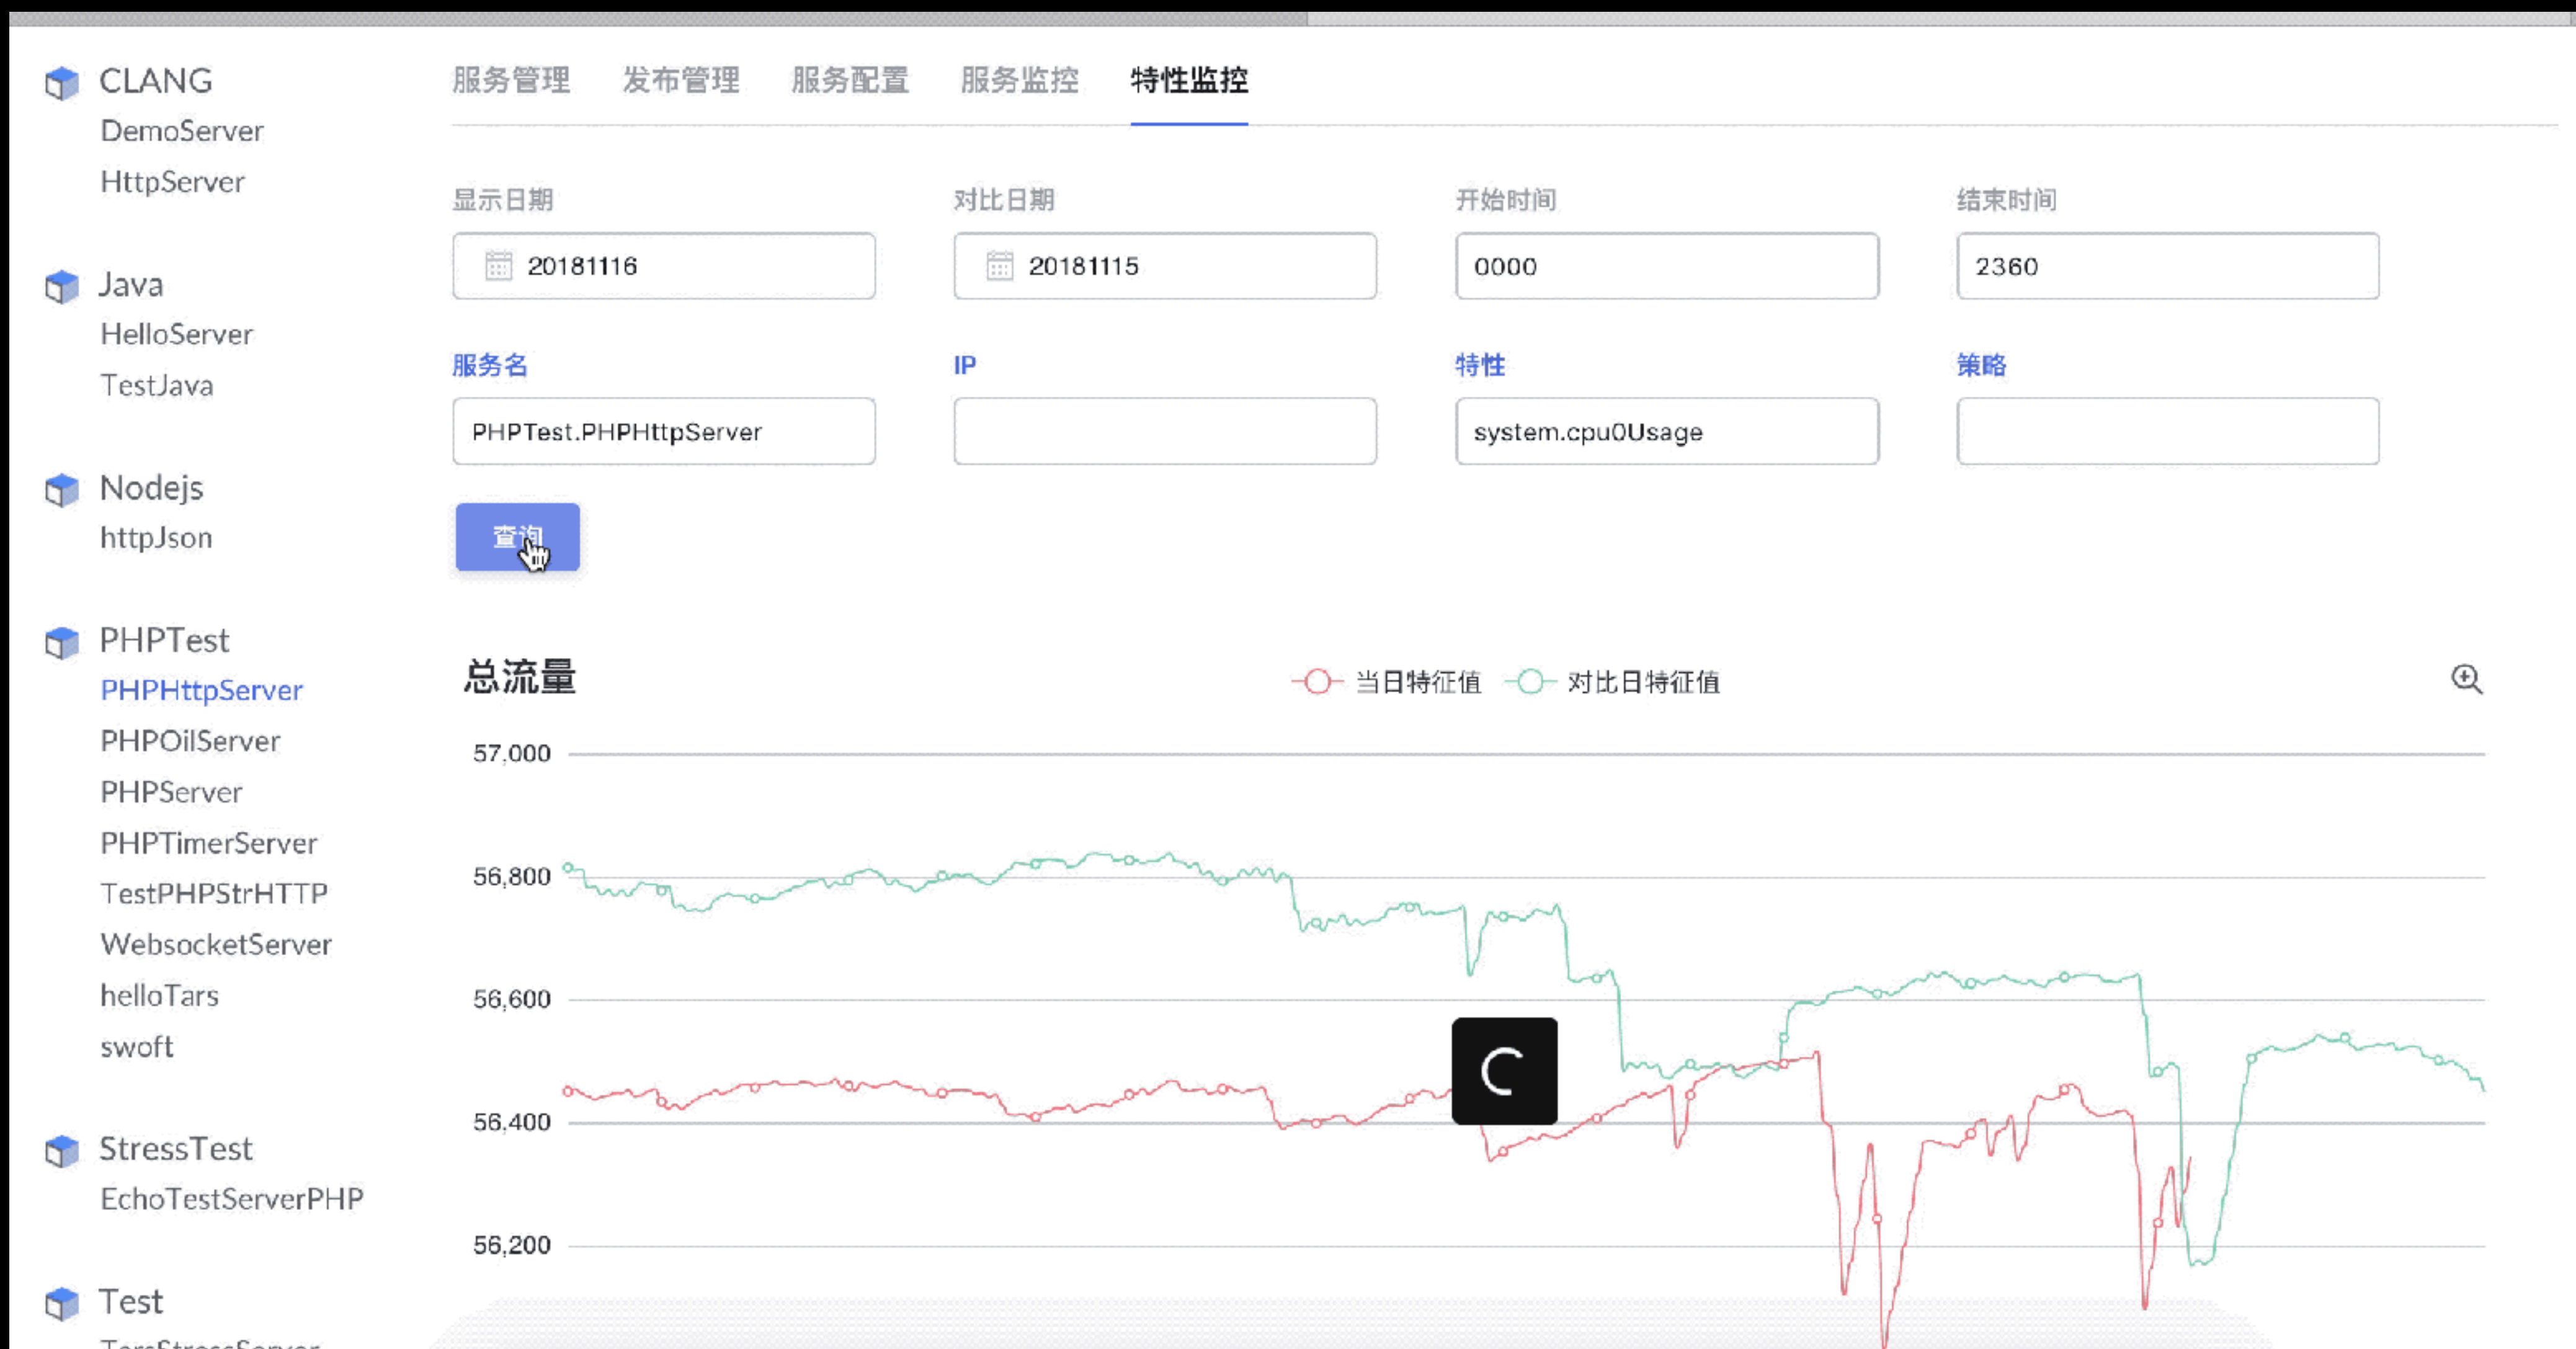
CLANG
DemoServer
HttpServer

Java
HelloServer
TestJava

Nodejs
httpJson

PHPTest
PHPHttpServer
PHPOilServer
PHPServer
PHPTimerServer
TestPHPStrHTTP
WebsocketServer
helloTars
swoft

StressTest
EchoTestServerPHP

Test
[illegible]

服务管理 发布管理 服务配置 服务监控 特性监控

显示日期
20181116
对比日期
20181115
开始时间
0000
结束时间
2360

服务名
PHPTest.PHPHttpServer
IP
特性
system.cpu0Usage
策略

查询

总流量
当日特征值 对比日特征值

57,000
56,800
56,600
56,400
56,200